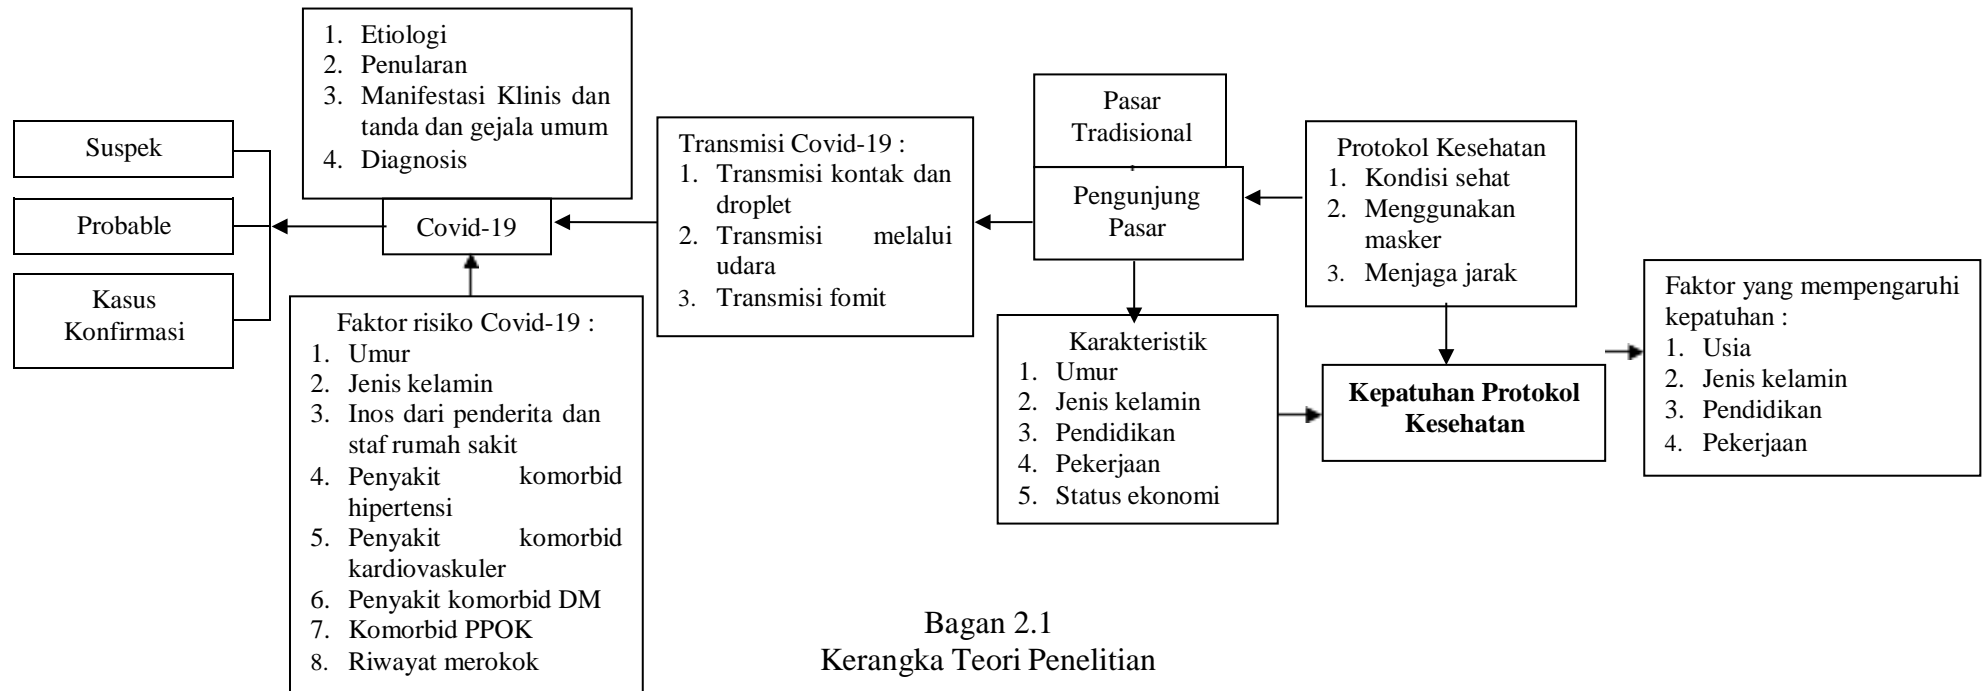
Suspek

Probable

Kasus Konfirmasi

1. Etiologi
2. Penularan
3. Manifestasi Klinis dan tanda dan gejala umum
4. Diagnosis

Covid-19

Faktor risiko Covid-19 :
1. Umur
2. Jenis kelamin
3. Inos dari penderita dan staf rumah sakit
4. Penyakit komorbid hipertensi
5. Penyakit komorbid kardiovaskuler
6. Penyakit komorbid DM
7. Komorbid PPOK
8. Riwayat merokok

Transmisi Covid-19 :
1. Transmisi kontak dan droplet
2. Transmisi melalui udara
3. Transmisi fomit

Pasar Tradisional

Pengunjung Pasar

Protokol Kesehatan
1. Kondisi sehat
2. Menggunakan masker
3. Menjaga jarak

Karakteristik
1. Umur
2. Jenis kelamin
3. Pendidikan
4. Pekerjaan
5. Status ekonomi

**Kepatuhan Protokol Kesehatan**

Faktor yang mempengaruhi kepatuhan :
1. Usia
2. Jenis kelamin
3. Pendidikan
4. Pekerjaan

Bagan 2.1
Kerangka Teori Penelitian